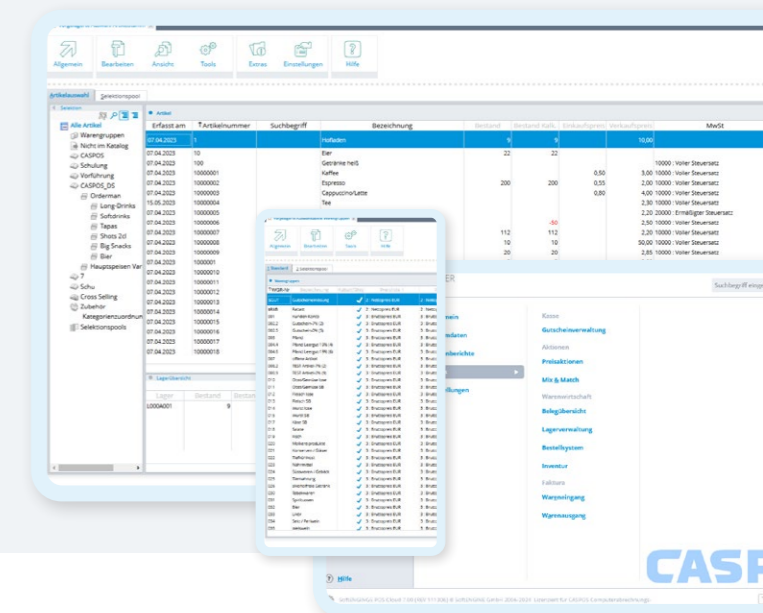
Allgemein Bearbeiten Ansicht Tools Extras Einstellungen Hilfe

Artikelauswahl Selektionspool

Selektion

Alle Artikel
Warengruppen
Nicht im Katalog
CASPOS
Schulung
Vorführung
CASPOS_DS
Orderman
Long-Drinks
Softdrinks
Tapas
Shots 2cl
Big Snacks
Bier
Hauptspeisen Var
?
Schu
Cross Selling
Zubehör
Kategorienzuordnun
Selektionspools

Artikel

| Erfasst am | Artikelnummer | Suchbegriff | Bezeichnung | Bestand | Bestand Kalk. | Einkaufspreis | Verkaufspreis | MwSt |
|---|---|---|---|---|---|---|---|---|
| 07.04.2023 | 1 | | Hofladen | 9 | 9 | | 10,00 | |
| 07.04.2023 | 10 | | Bier | 22 | 22 | | | |
| 07.04.2023 | 100 | | Getränke heiß | | | | | 10000 : Voller Steuersatz |
| 07.04.2023 | 10000001 | | Kaffee | | | 0,50 | 3,00 | 10000 : Voller Steuersatz |
| 07.04.2023 | 10000002 | | Espresso | 200 | 200 | 0,55 | 2,00 | 10000 : Voller Steuersatz |
| 07.04.2023 | 10000003 | | Cappuccino/Latte | | | 0,80 | 4,00 | 10000 : Voller Steuersatz |
| 15.05.2023 | 10000004 | | Tee | | | | 2,30 | 10000 : Voller Steuersatz |
| 07.04.2023 | 10000005 | | | | | | 2,20 | 20000 : Ermäßigter Steuersatz |
| 07.04.2023 | 10000006 | | | -50 | | | 2,50 | 10000 : Voller Steuersatz |
| 07.04.2023 | 10000007 | | | 112 | 112 | | 2,20 | 10000 : Voller Steuersatz |
| 07.04.2023 | 10000008 | | | 10 | 10 | | 50,00 | 10000 : Voller Steuersatz |
| 07.04.2023 | 10000009 | | | 20 | 20 | | 2,85 | 10000 : Voller Steuersatz |
| 07.04.2023 | 10000001 | | | | | | | |
| 07.04.2023 | 10000010 | | | | | | | |
| 07.04.2023 | 10000011 | | | | | | | |
| 07.04.2023 | 10000012 | | | | | | | |
| 07.04.2023 | 10000013 | | | | | | | |
| 07.04.2023 | 10000014 | | | | | | | |
| 07.04.2023 | 10000015 | | | | | | | |
| 07.04.2023 | 10000016 | | | | | | | |
| 07.04.2023 | 10000017 | | | | | | | |
| 07.04.2023 | 10000018 | | | | | | | |

Lagerübersicht

| Lager | Bestand |
|---|---|
| L000A001 | 9 |

Allgemein Bearbeiten Tools Hilfe

Standard Selektionspool

Warengruppen

Suchbegriff eingeben

Kasse
Gutscheinverwaltung
Aktionen
Preisaktionen
Mix & Match
Warenwirtschaft
Belegübersicht
Lagerverwaltung
Bestellsystem
Inventur
Faktura
Wareneingang
Warenausgang

Hilfe

CASP